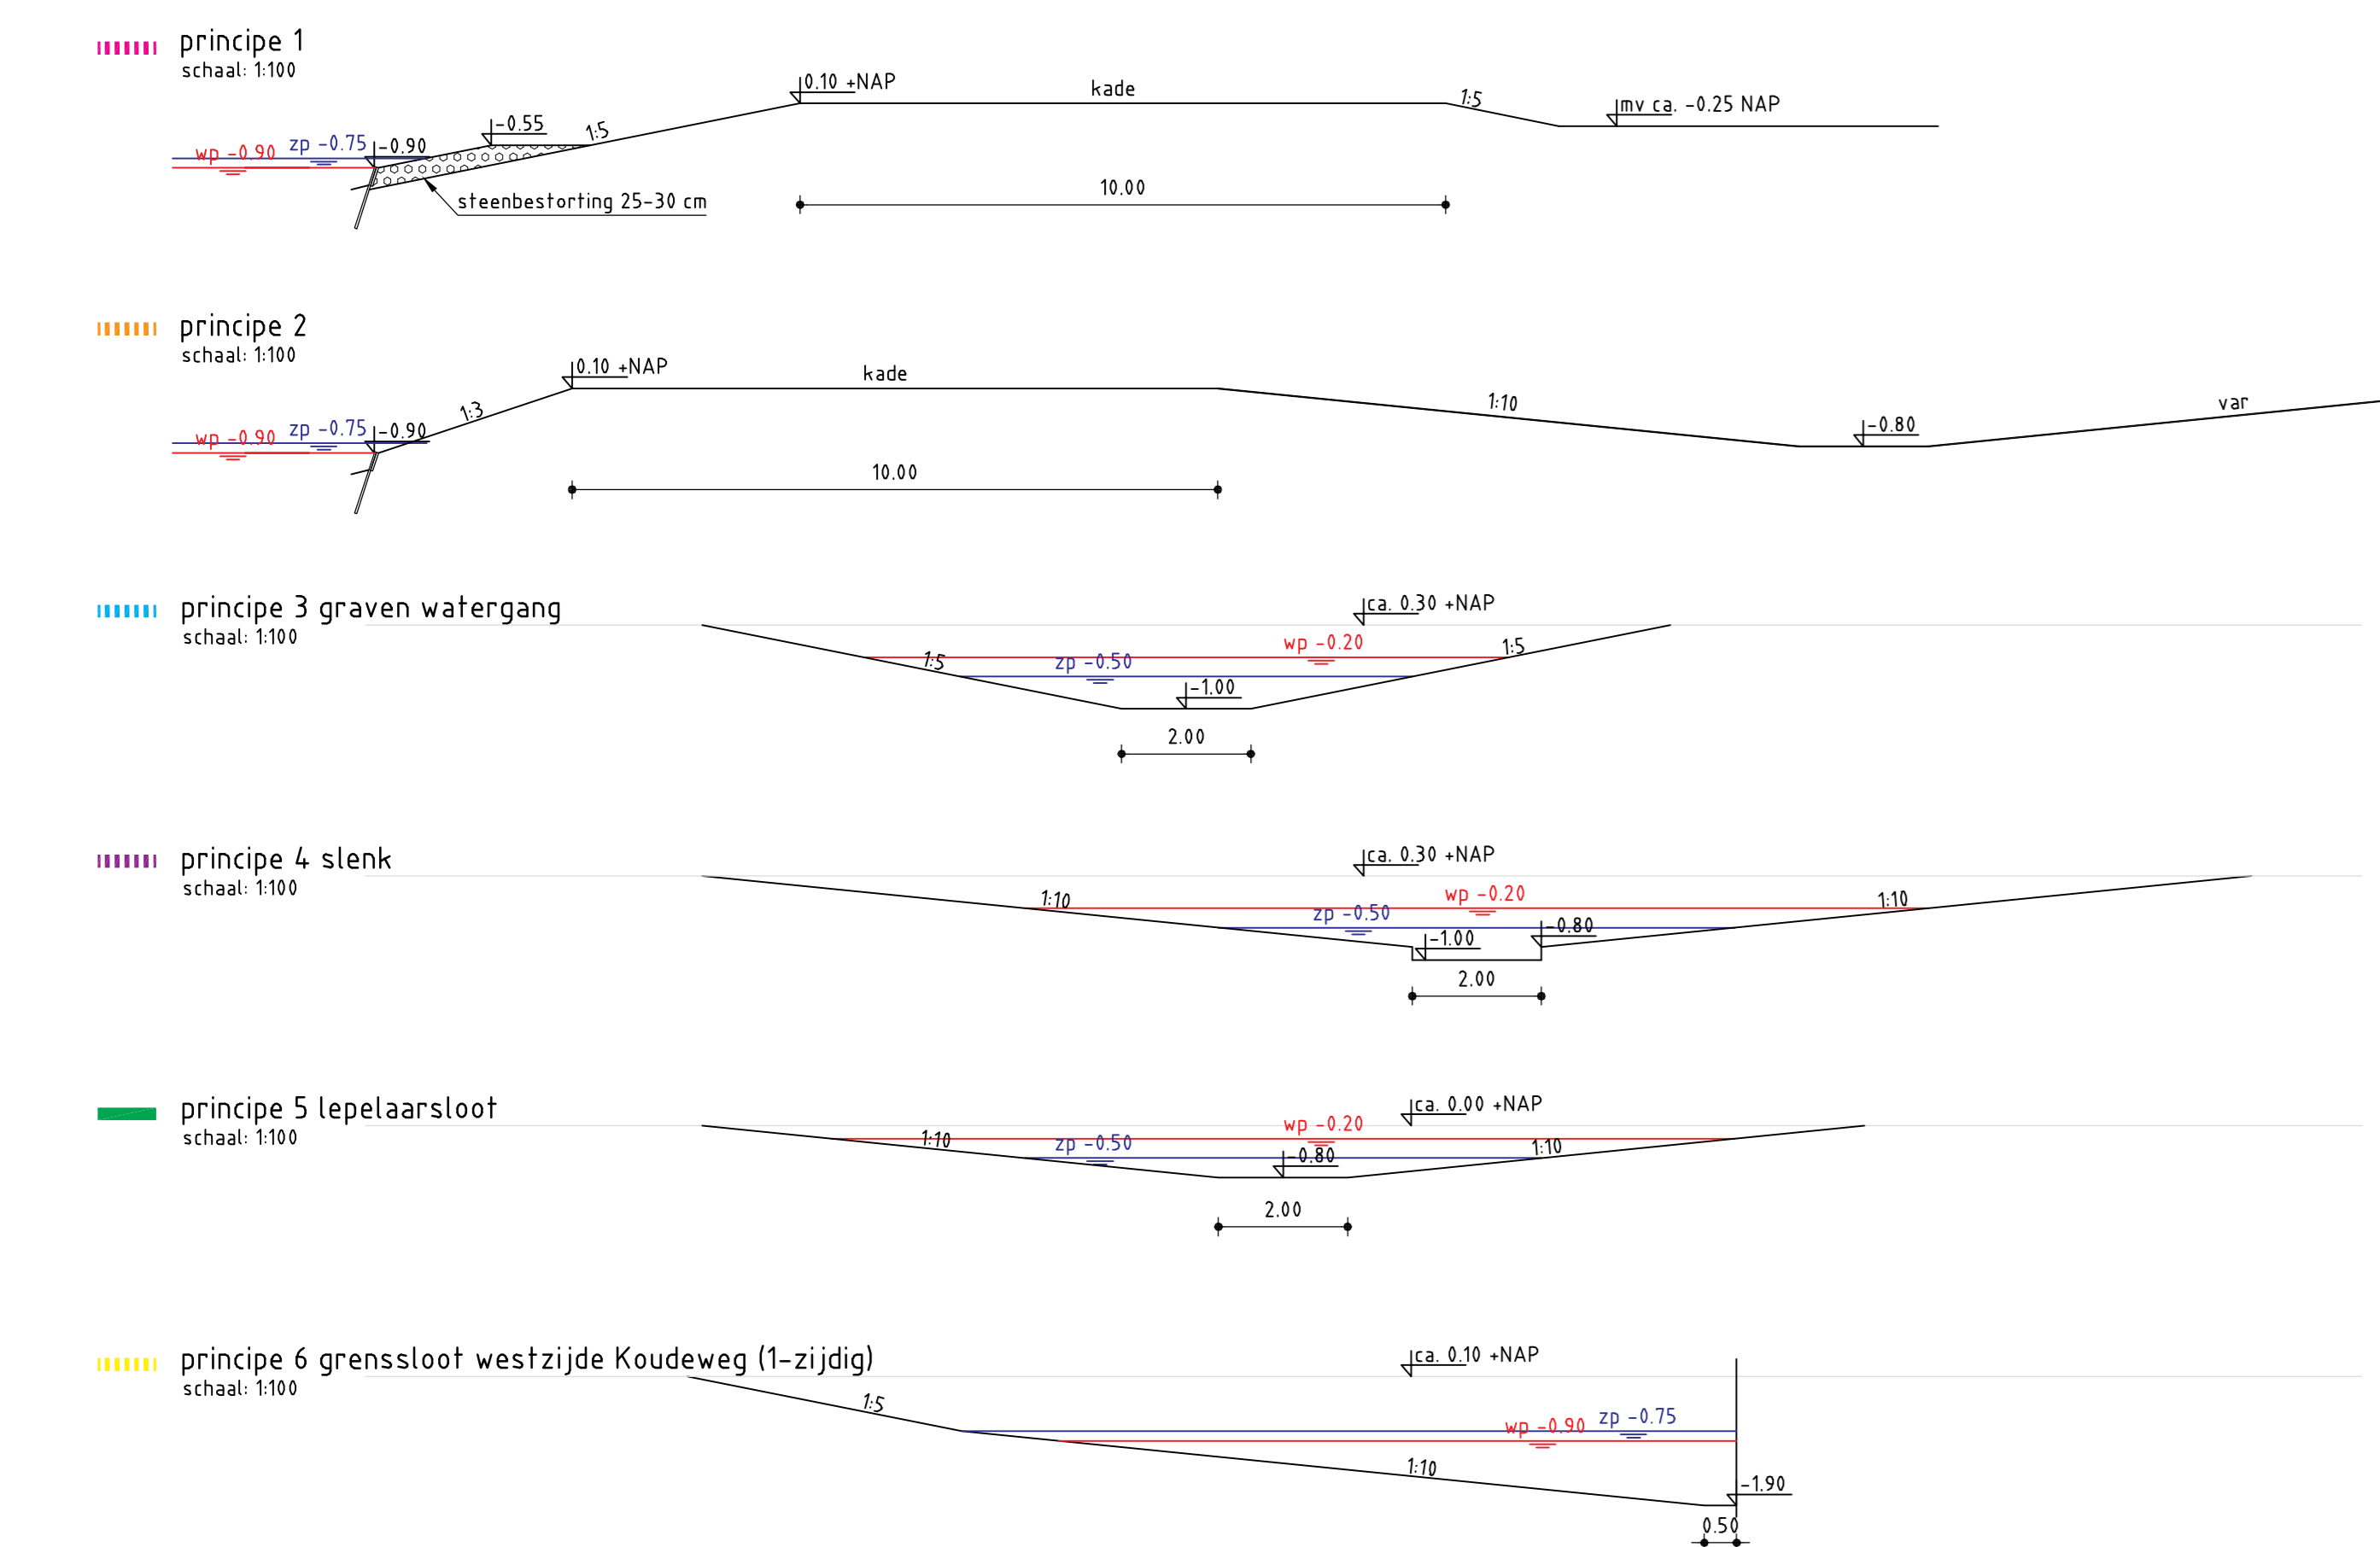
principe 1
schaal: 1:100

0.10 +NAP
kade
1:5
mv ca. -0.25 NAP
-0.55
1:5
wp -0.90
zp -0.75
-0.90
steenbestorting 25-30 cm
10.00

principe 2
schaal: 1:100

0.10 +NAP
kade
1:10
var
1:3
-0.80
wp -0.90
zp -0.75
-0.90
10.00

principe 3 graven watergang
schaal: 1:100

ca. 0.30 +NAP
wp -0.20
1:5
1:5
zp -0.50
-1.00
2.00

principe 4 slenk
schaal: 1:100

ca. 0.30 +NAP
wp -0.20
1:10
1:10
zp -0.50
-0.80
-1.00
2.00

principe 5 lepelaarsloot
schaal: 1:100

ca. 0.00 +NAP
wp -0.20
1:10
zp -0.50
1:10
-0.80
2.00

principe 6 grenssloot westzijde Koudeweg (1-zijdig)
schaal: 1:100

ca. 0.10 +NAP
1:5
wp -0.90
zp -0.75
1:10
-1.90
0.50